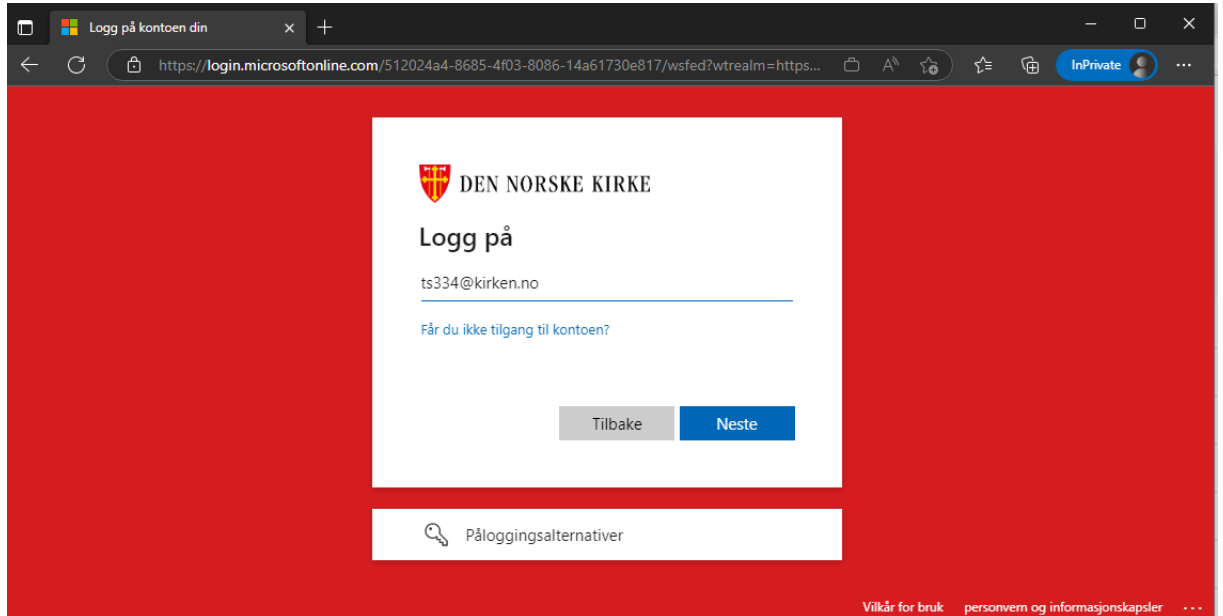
Logg på kontoen din

https://login.microsoftonline.com/512024a4-8685-4f03-8086-14a61730e817/wsfed?wtrealm=https...

InPrivate

DEN NORSKE KIRKE

Logg på

ts334@kirken.no

Får du ikke tilgang til kontoen?

Tilbake

Neste

Påloggingsalternativer

Vilkår for bruk personvern og informasjonskapsler ...